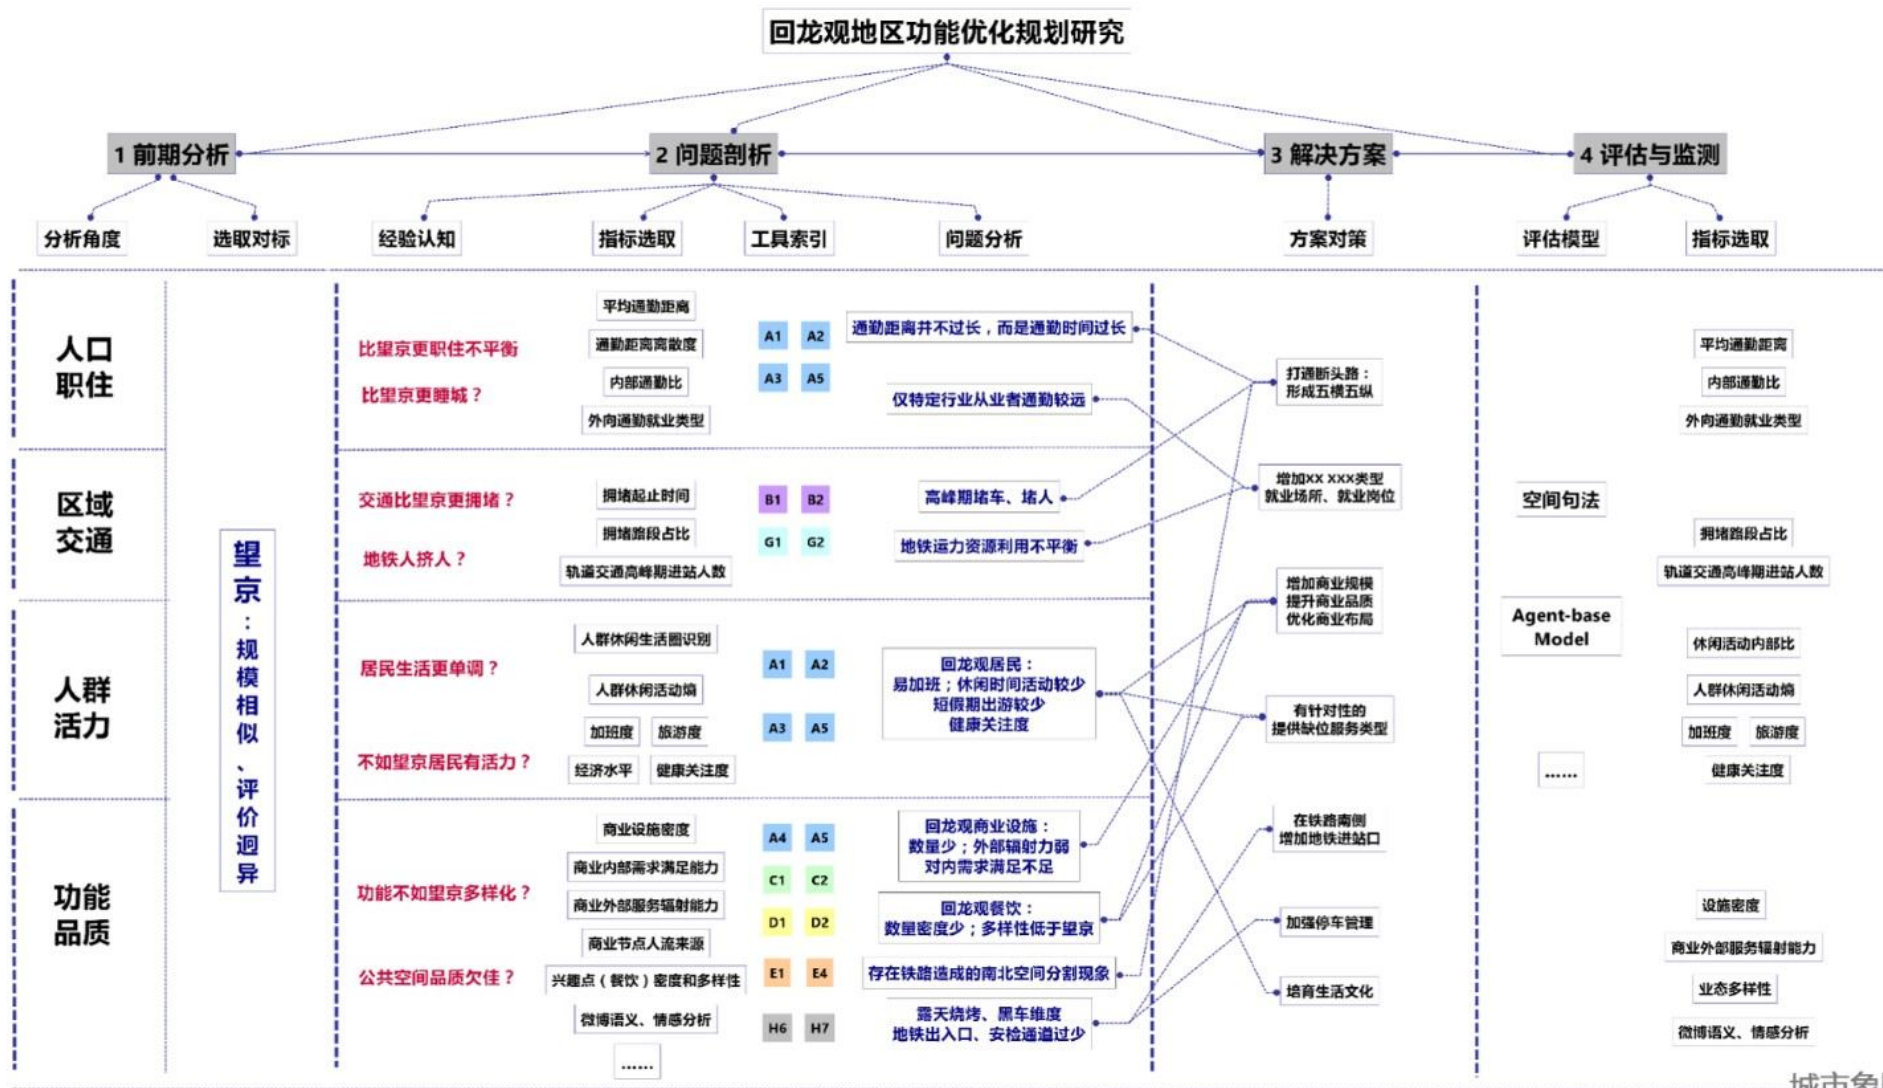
回龙观地区功能优化规划研究

1 前期分析
2 问题剖析
3 解决方案
4 评估与监测

分析角度
选取对标
经验认知
指标选取
工具索引
问题分析
方案对策
评估模型
指标选取

人口职住
区域交通
人群活力
功能品质

望京：规模相似、评价迥异

比望京更职住不平衡
比望京更睡城？
平均通勤距离
通勤距离离散度
内部通勤比
外向通勤就业类型
A1 A2
A3 A5
通勤距离并不过长，而是通勤时间过长
仅特定行业从业者通勤较远

交通比望京更拥堵？
地铁人挤人？
拥堵起止时间
拥堵路段占比
轨道交通高峰期进站人数
B1 B2
G1 G2
高峰期堵车、堵人
地铁运力资源利用不平衡

居民生活更单调？
不如望京居民有活力？
人群休闲生活圈识别
人群休闲活动熵
加班度
旅游度
经济水平
健康关注度
A1 A2
A3 A5
回龙观居民：易加班；休闲时间活动较少短假期出游较少健康关注度

功能不如望京多样化？
公共空间品质欠佳？
商业设施密度
商业内部需求满足能力
商业外部服务辐射能力
商业节点人流来源
兴趣点（餐饮）密度和多样性
微博语义、情感分析
......
A4 A5
C1 C2
D1 D2
E1 E4
H6 H7
回龙观商业设施：数量少；外部辐射力弱对内需求满足不足
回龙观餐饮：数量密度少；多样性低于望京
存在铁路造成的南北空间分割现象
露天烧烤、黑车维度地铁出入口、安检通道过少

打通断头路：形成五横五纵
增加xx xxx类型就业场所、就业岗位
增加商业规模提升商业品质优化商业布局
有针对性的提供缺位服务类型
在铁路南侧增加地铁进站口
加强停车管理
培育生活文化

空间句法
Agent-base Model
......

平均通勤距离
内部通勤比
外向通勤就业类型
拥堵路段占比
轨道交通高峰期进站人数
休闲活动内部比
人群休闲活动熵
加班度
旅游度
健康关注度
设施密度
商业外部服务辐射能力
业态多样性
微博语义、情感分析

城市象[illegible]